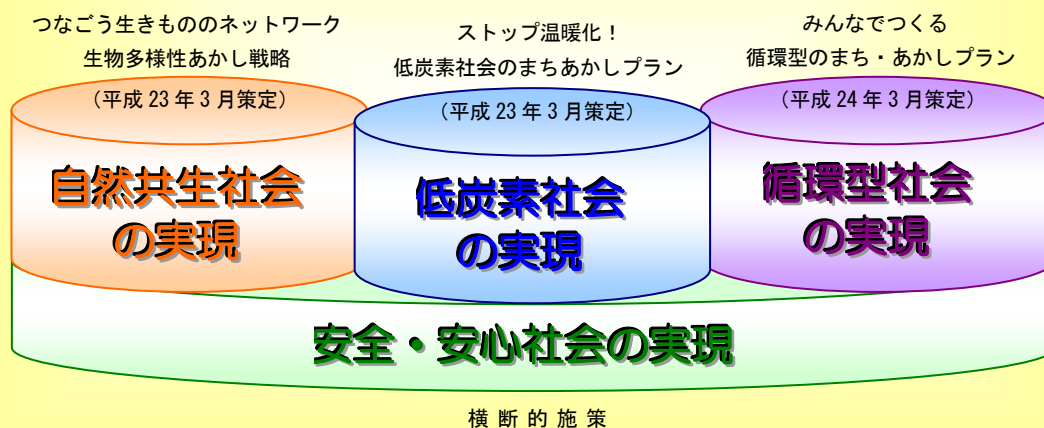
つなごう生きもののネットワーク
生物多様性あかし戦略
（平成 23 年 3 月策定）

自然共生社会の実現

ストップ温暖化！
低炭素社会のまちあかしプラン
（平成 23 年 3 月策定）

低炭素社会の実現

みんなでつくる
循環型のまち・あかしプラン
（平成 24 年 3 月策定）

循環型社会の実現

安全・安心社会の実現

横断的施策